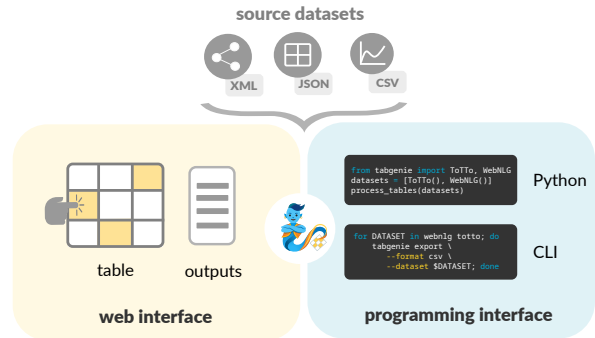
source datasets

XML

JSON

CSV

table

outputs

web interface

from tabgenie import ToTTo, WebNLG
datasets = [ToTTo(), WebNLG()]
process_tables(datasets)

Python

for DATASET in webnlg totto; do
tabgenie export \
--format csv \
--dataset $DATASET; done

CLI

programming interface